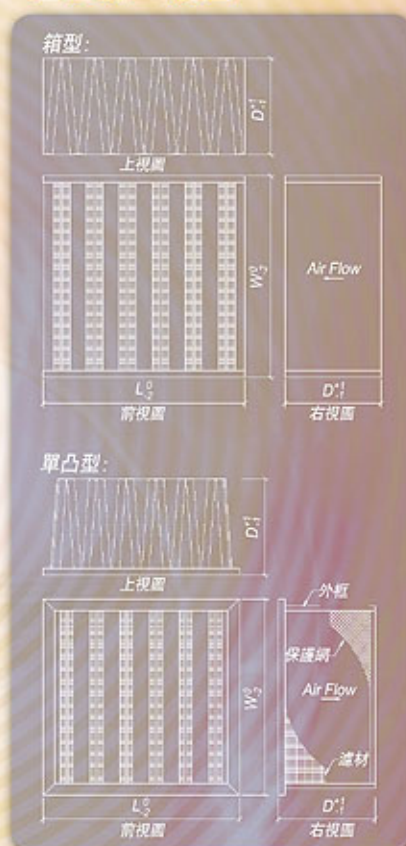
箱型:

$D^{+1}_{-1}$

上視圖

$W^{0}_{-3}$

Air Flow

$L^{0}_{-2}$

前視圖

$D^{+1}_{-1}$

右視圖

單凸型:

$D^{+1}_{-1}$

上視圖

外框

保護網

Air Flow

濾材

$W^{0}_{-3}$

$L^{0}_{-2}$

前視圖

$D^{+1}_{-1}$

右視圖